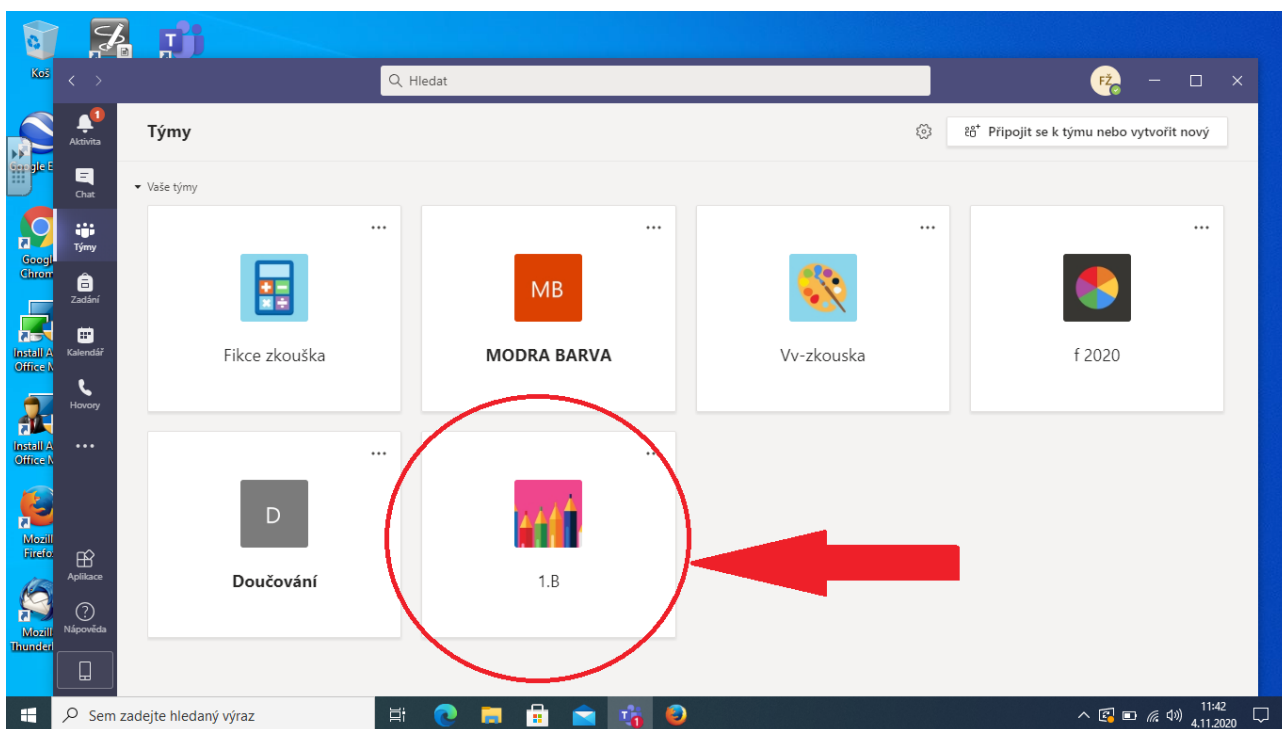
Koš

Hledat

FŽ

Aktivita

Chat

Týmy

Zadání

Kalendář

Hovory

...

Aplikace

Nápověda

Týmy

Připojit se k týmu nebo vytvořit nový

Vaše týmy

...

Fikce zkouška

...

MB

MODRA BARVA

...

Vv-zkouska

...

f 2020

...

D

Doučování

...

1.B

Google Chrom

Install A Office M

Install A Office M

Mozill Firefo

Mozill Thunder

Sem zadejte hledaný výraz

11:42
4.11.2020